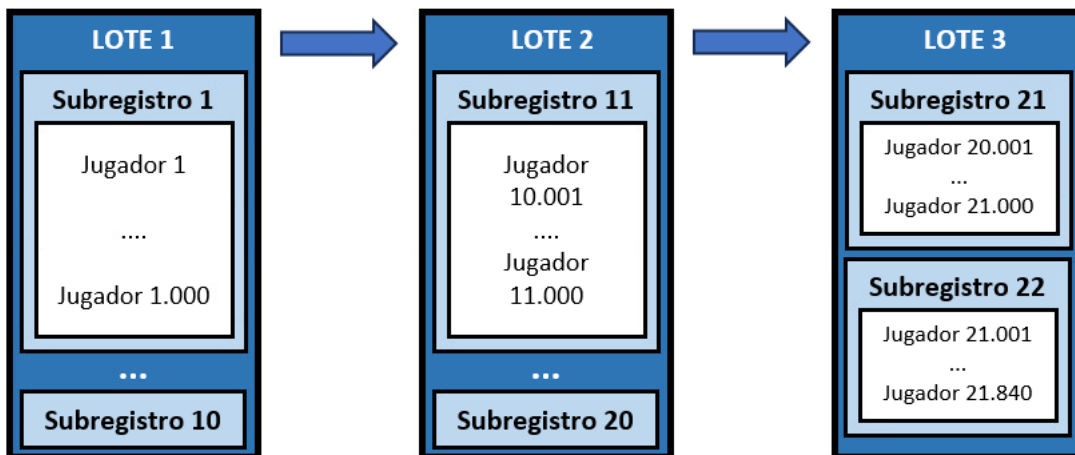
LOTE 1

Subregistro 1

Jugador 1

....

Jugador 1.000

...

Subregistro 10

LOTE 2

Subregistro 11

Jugador 10.001

....

Jugador 11.000

...

Subregistro 20

LOTE 3

Subregistro 21

Jugador 20.001

...

Jugador 21.000

Subregistro 22

Jugador 21.001

...

Jugador 21.840